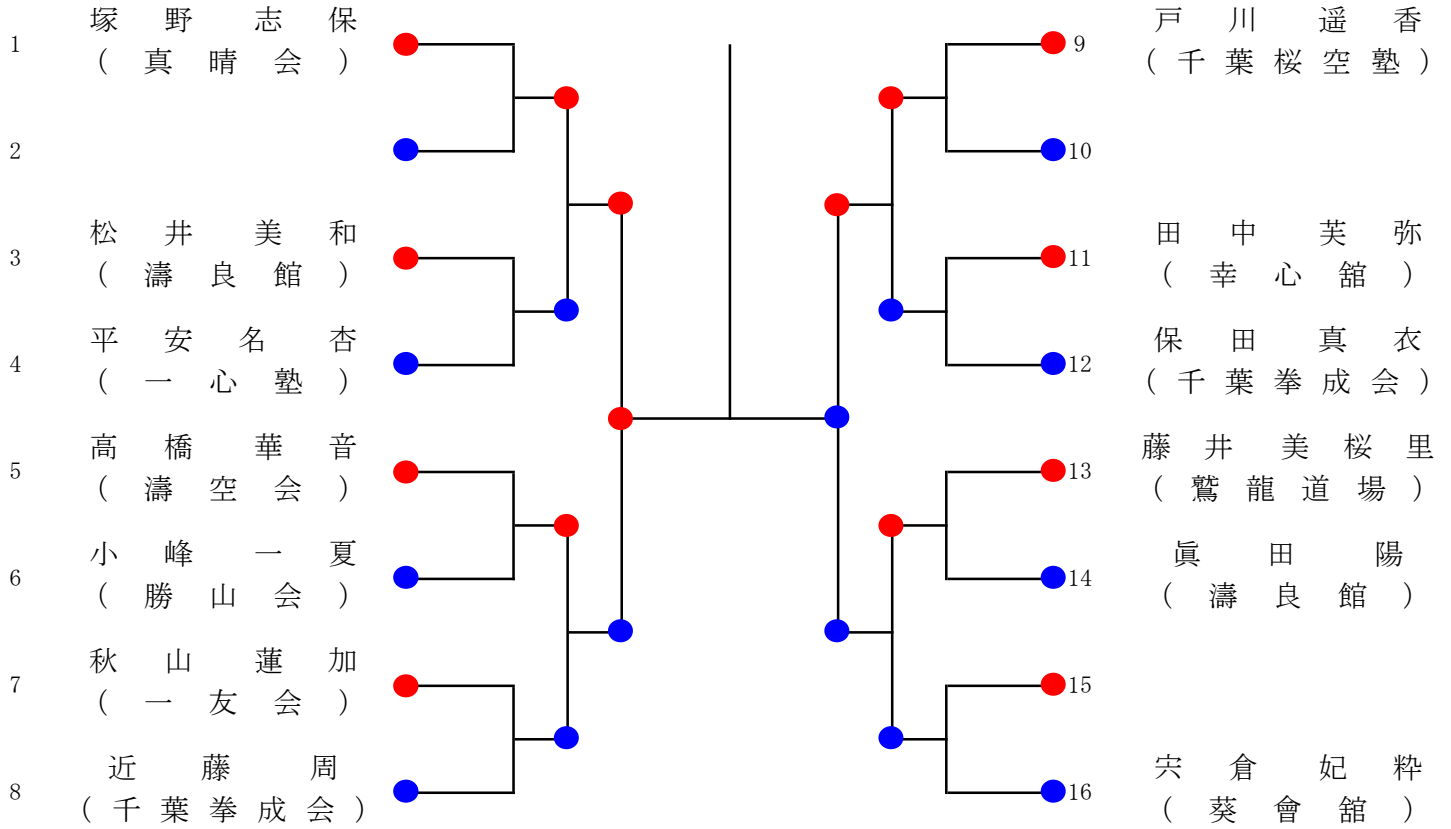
1 塚野志保
（真晴会）

2

3 松井美和
（濤良館）

4 平安名杏
（一心塾）

5 高橋華音
（濤空会）

6 小峰一夏
（勝山会）

7 秋山蓮加
（一友会）

8 近藤周
（千葉拳成会）

9 戸川遥香
（千葉桜空塾）

10

11 田中芙弥
（幸心舘）

12 保田真衣
（千葉拳成会）

13 藤井美桜里
（鷲龍道場）

14 眞田陽
（濤良館）

15

16 宍倉妃粋
（葵會舘）